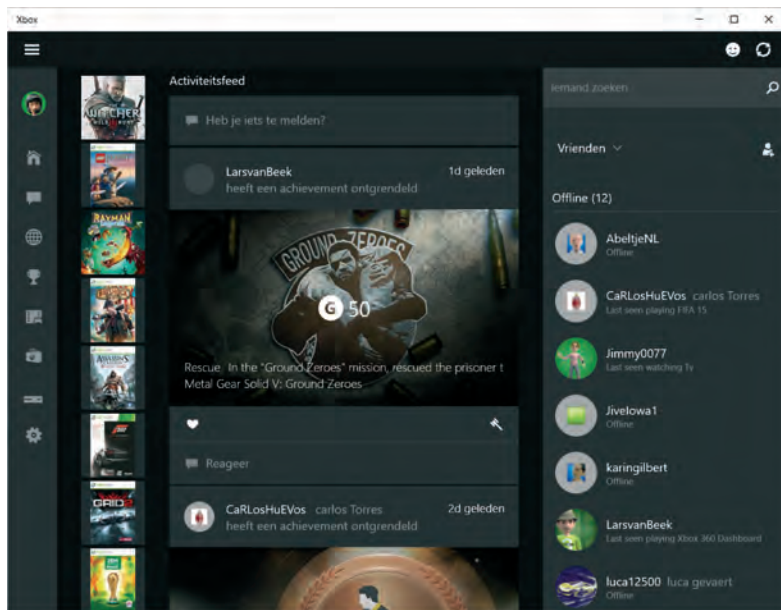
Xbox

Activiteitsfeed

Heb je iets te melden?

LarsvanBeek
heeft een achievement ontgrendeld
1d geleden

GROUND ZEROES

G 50

Rescue. In the "Ground Zeroes" mission, rescued the prisoner t
Metal Gear Solid V: Ground Zeroes

Reageer

CaRLosHuEVos carlos Torres
heeft een achievement ontgrendeld
2d geleden

Iemand zoeken

Vrienden

Offline (12)

AbeltjeNL
Offline

CaRLosHuEVos carlos Torres
Last seen playing FIFA 15

Jimmy0077
Last seen watching Tv

Jivelowa1
Offline

karingilbert
Offline

LarsvanBeek
Last seen playing Xbox 360 Dashboard

luca12500 luca gevaert
Offline